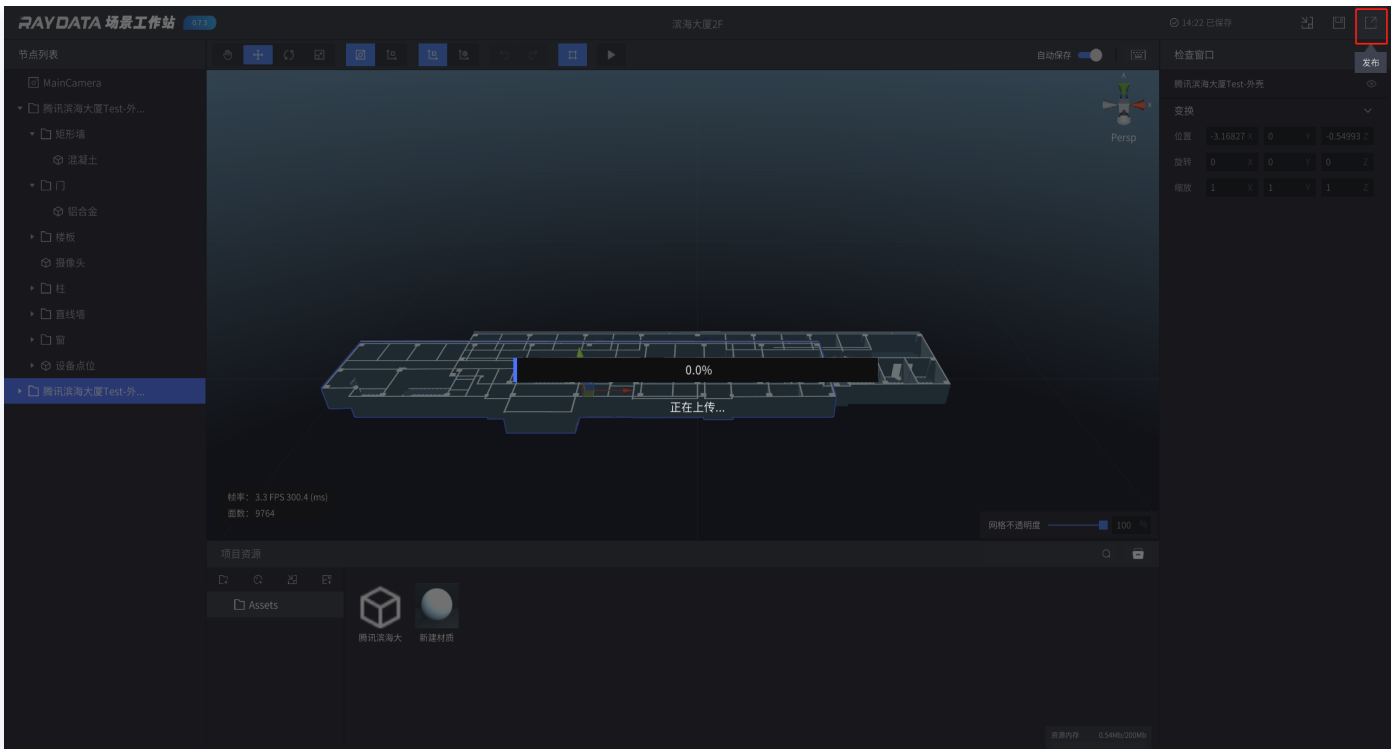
RAYDATA 场景工作站 0.7.3

滨海大厦2F

14:22 已保存

发布

节点列表

MainCamera
腾讯滨海大厦Test-外...
矩形墙
混凝土
门
铝合金
楼板
摄像头
柱
直线墙
窗
设备点位
腾讯滨海大厦Test-外...

自动保存

Persp

0.0%

正在上传...

帧率：3.3 FPS 300.4 (ms)
面数：9764

网格不透明度 100 %

项目资源

Assets

腾讯滨海大

新建材质

资源内存 0.54Mb/200Mb

检查窗口

腾讯滨海大厦Test-外壳

变换

| 位置 | -3.16827 X | 0 Y | -0.54993 Z |
|---|---|---|---|
| 旋转 | 0 X | 0 Y | 0 Z |
| 缩放 | 1 X | 1 Y | 1 Z |